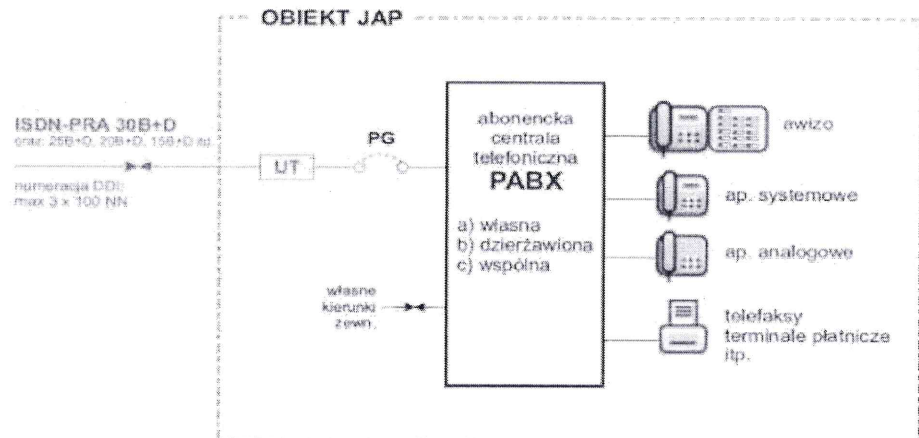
OBIEKT JAP

ISDN-PRA 30B+D
oraz: 25B+D, 20B+D, 15B+D itd.

numeracja DDI:
max 3 x 100 NN

UT

PG

abonencka
centrala
telefoniczna
PABX

a) własna
b) dzierżawiona
c) wspólna

własne
kierunki
zewn.

awizo

ap. systemowe

ap. analogowe

telefaksy
terminale płatnicze
itp.